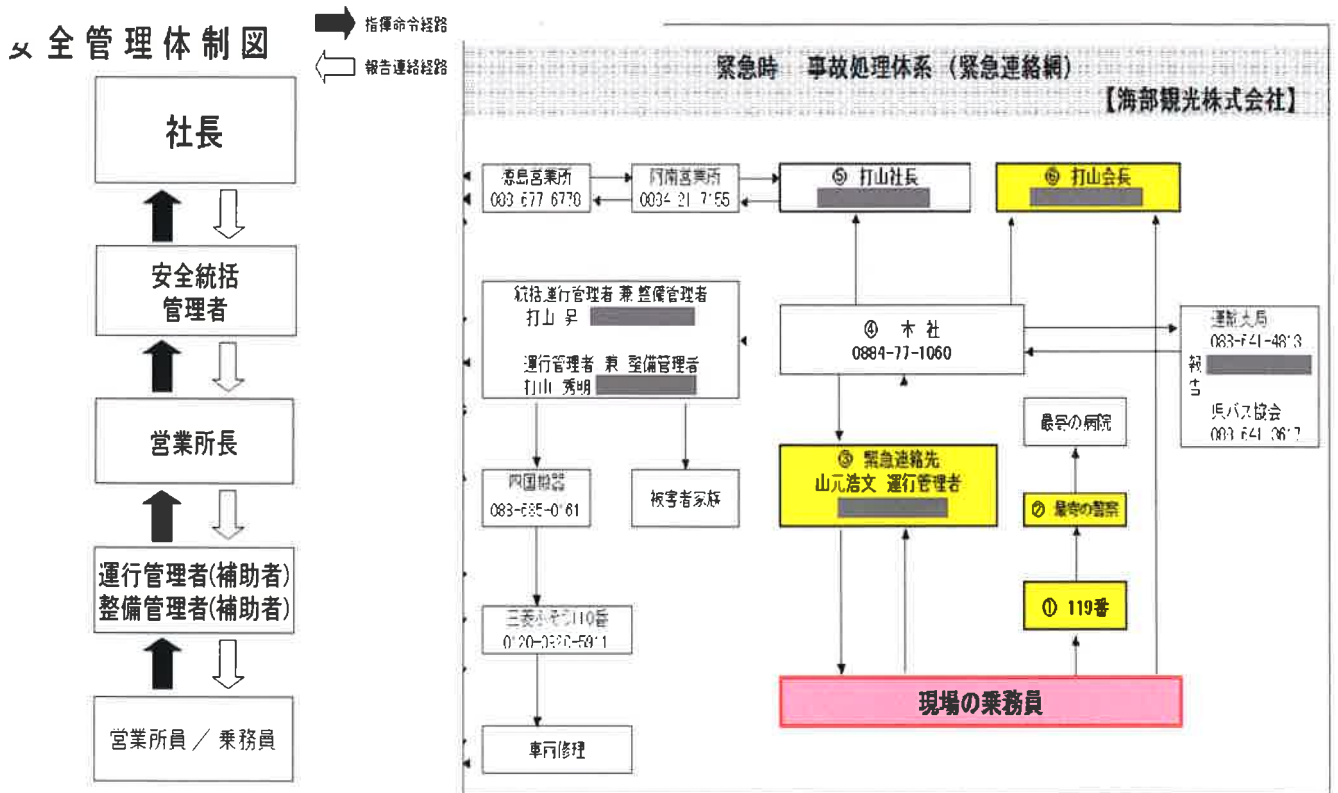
ㄨ全管理体制図

指揮命令経路

報告連絡経路

社長

安全統括管理者

営業所長

運行管理者(補助者)
整備管理者(補助者)

営業所員 / 乗務員

緊急時　事故処理体系（緊急連絡網）

【海部観光株式会社】

徳島営業所
083 677 6778

阿南営業所
0884 21 7155

⑤ 打山社長

⑥ 打山会長

統括運行管理者 兼 整備管理者
打山 昇

運行管理者 兼 整備管理者
打山 秀明

④ 本社
0884-77-1060

運輸支局
083-641-4813
報告
県バス協会
083-641-3617

最寄の病院

四国機器
083-685-0161

被害者家族

③ 緊急連絡先
山元浩文 運行管理者

② 最寄の警察

① 119番

三菱ふそう110番
0120-0320-5911

現場の乗務員

車両修理